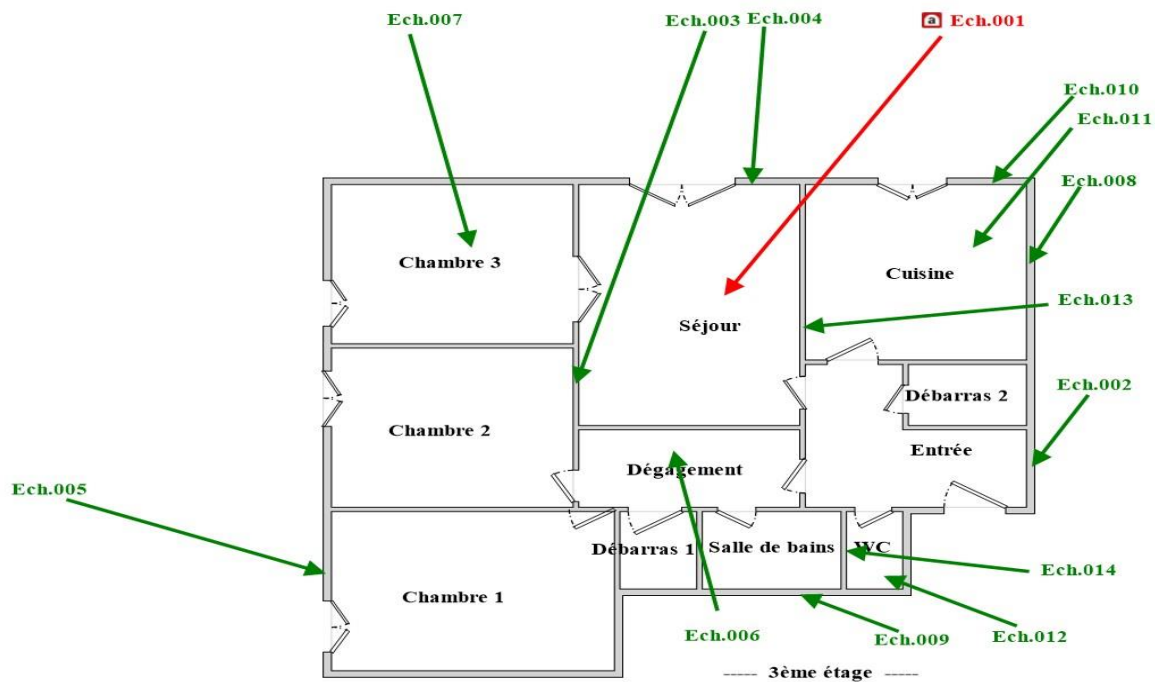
Ech.007

Ech.003

Ech.004

a Ech.001

Ech.010

Ech.011

Ech.008

Chambre 3

Séjour

Cuisine

Ech.013

Débarras 2

Ech.002

Chambre 2

Entrée

Ech.005

Dégagement

Débarras 1

Salle de bains

WC

Ech.014

Chambre 1

Ech.006

Ech.009

Ech.012

----- 3ème étage -----